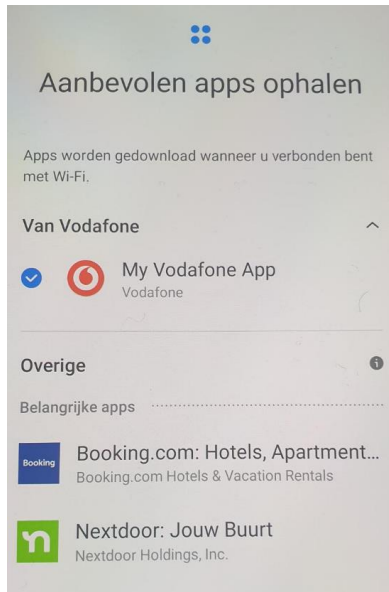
Aanbevolen apps ophalen

Apps worden gedownload wanneer u verbonden bent met Wi-Fi.

Van Vodafone

My Vodafone App
Vodafone

Overige

Belangrijke apps

Booking
Booking.com: Hotels, Apartment...
Booking.com Hotels & Vacation Rentals

Nextdoor: Jouw Buurt
Nextdoor Holdings, Inc.